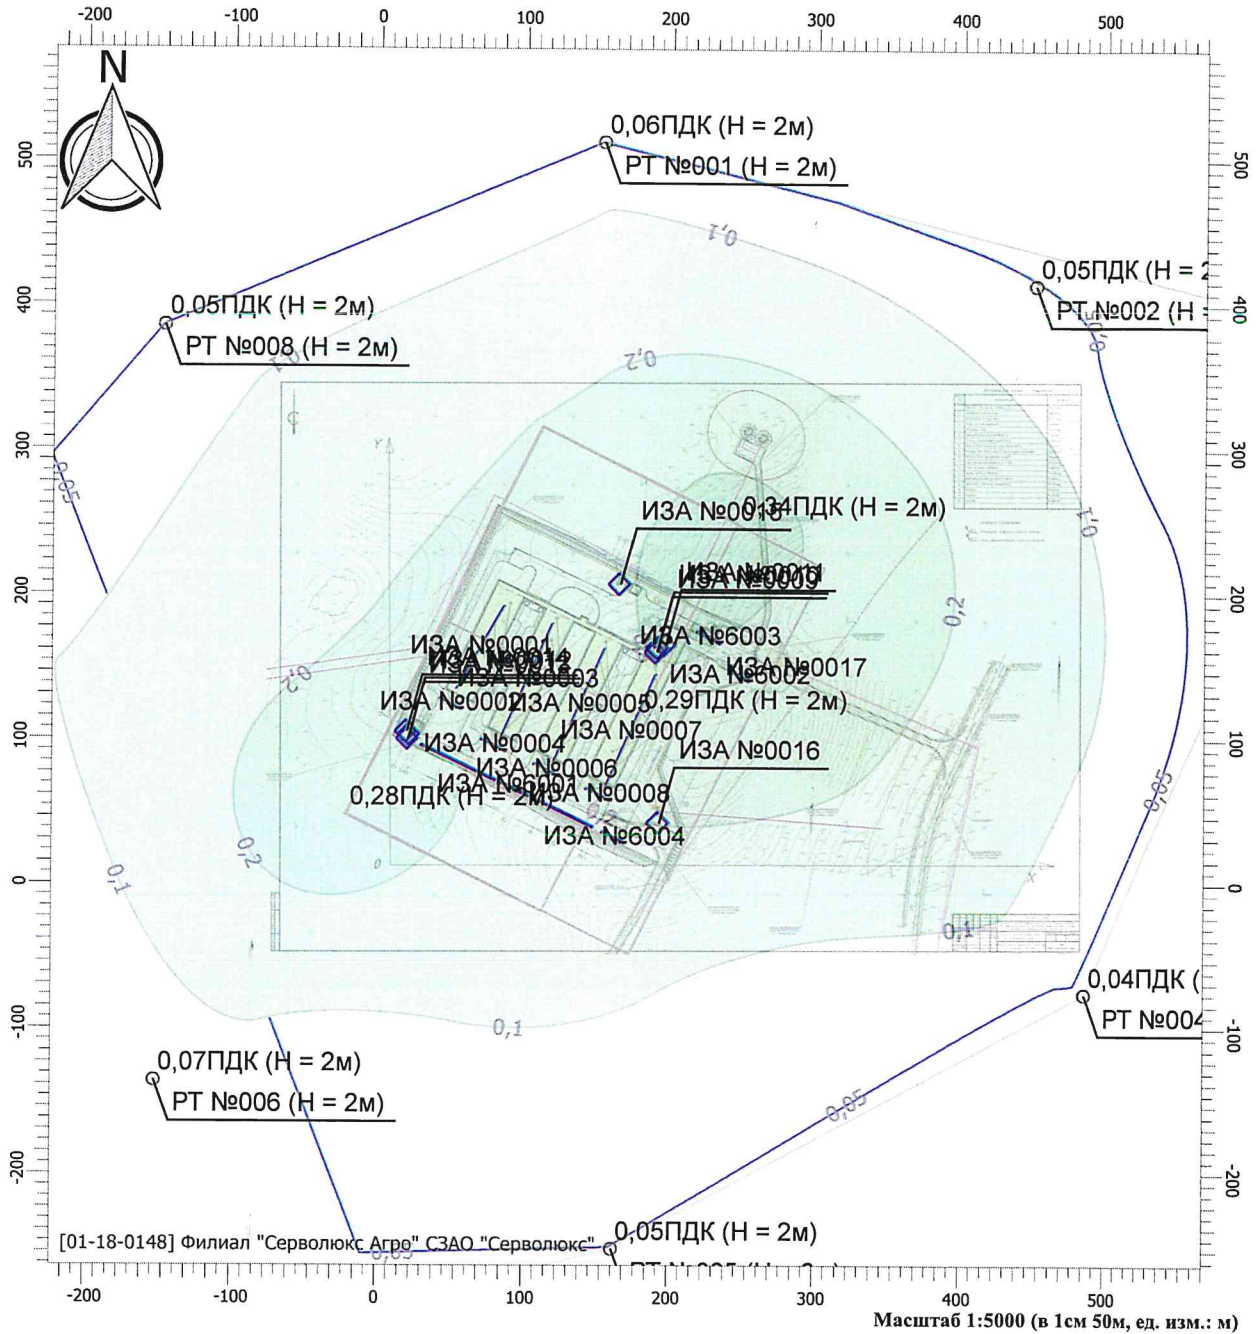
-200 -100 0 100 200 300 400 500

N

500 400 300 200 100 0 -100 -200

500 400 300 200 100 0 -100 -200

0,06ПДК (H = 2м)
РТ №001 (H = 2м)

0,05ПДК (H = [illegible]
РТ №002 (H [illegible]

0,05ПДК (H = 2м)
РТ №008 (H = 2м)

0,1
0,2
0,05
0,05
0,1
0,2
0,2
0,1
0,2
0,1
0,05
0,05
0,1
0,05

ИЗА №0013
0,34ПДК (H = 2м)
ИЗА №0011
ИЗА №0009
ИЗА №6003
ИЗА №0001
ИЗА №0014
ИЗА №0012
ИЗА №0003
ИЗА №6002
ИЗА №0017
ИЗА №0002
ИЗА №0005
0,29ПДК (H = 2м)
ИЗА №0007
ИЗА №0004
ИЗА №0016
ИЗА №0006
ИЗА №6001
0,28ПДК (H = 2м)
ИЗА №0008
ИЗА №6004

0,04ПДК ([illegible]
РТ №004 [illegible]

0,07ПДК (H = 2м)
РТ №006 (H = 2м)

[01-18-0148] Филиал "Серволюкс Агро" СЗАО "Серволюкс"
0,05ПДК (H = 2м)
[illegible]

-200 -100 0 100 200 300 400 500
Масштаб 1:5000 (в 1см 50м, ед. изм.: м)